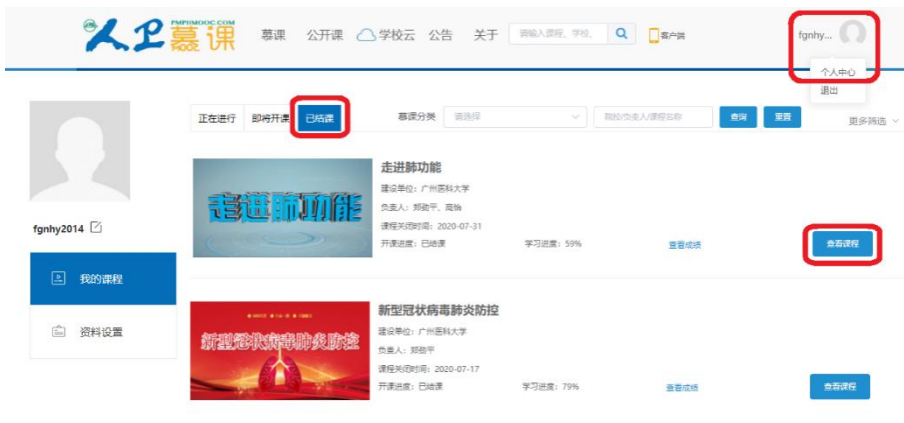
人卫慕课 PMPHMOOC.COM

慕课 公开课 学校云 公告 关于 请输入课程、学校、 客户端 fgnhy...

个人中心
退出

fgnhy2014

我的课程
资料设置

正在进行 即将开课 已结课 慕课分类 请选择 院校/负责人/课程名称 查询 重置 更多筛选

走进肺功能
走进肺功能
建设单位：广州医科大学
负责人：郑劲平、高怡
课程关闭时间：2020-07-31
开课进度：已结课 学习进度：59% 查看成绩 查看课程

新型冠状病毒肺炎防控
新型冠状病毒肺炎防控
建设单位：广州医科大学
负责人：郑劲平
课程关闭时间：2020-07-17
开课进度：已结课 学习进度：79% 查看成绩 查看课程